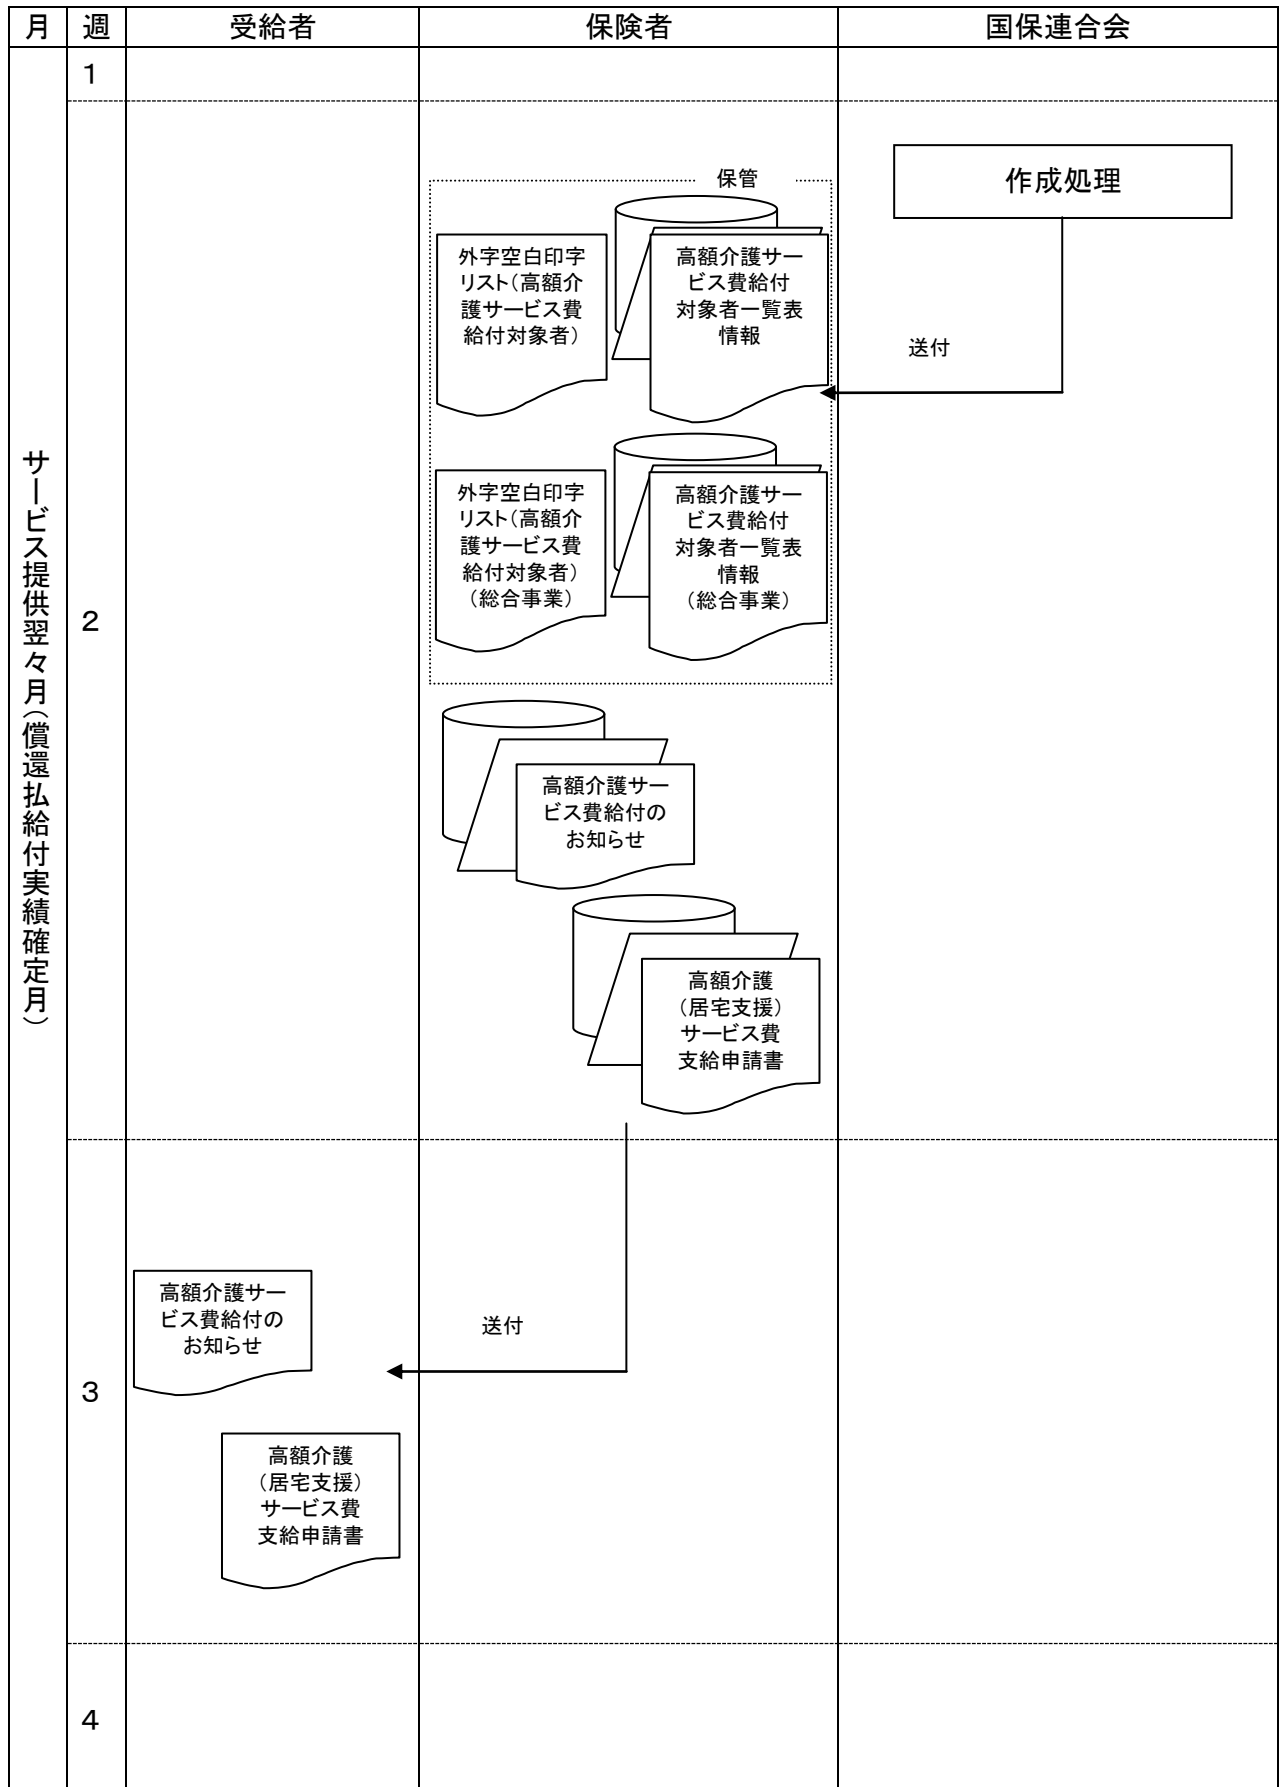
| 月 | 週 | 受給者 | 保険者 | 国保連合会 |
|---|---|---|---|---|
| サービス提供翌々月（償還払給付実績確定月） | 1 | | | |
| | 2 | | 保管<br>外字空白印字リスト（高額介護サービス費給付対象者）<br>高額介護サービス費給付対象者一覧表情報<br>外字空白印字リスト（高額介護サービス費給付対象者）（総合事業）<br>高額介護サービス費給付対象者一覧表情報（総合事業）<br>高額介護サービス費給付のお知らせ<br>高額介護（居宅支援）サービス費支給申請書 | 作成処理<br>送付 |
| | 3 | 高額介護サービス費給付のお知らせ<br>高額介護（居宅支援）サービス費支給申請書 | 送付 | |
| | 4 | | | |